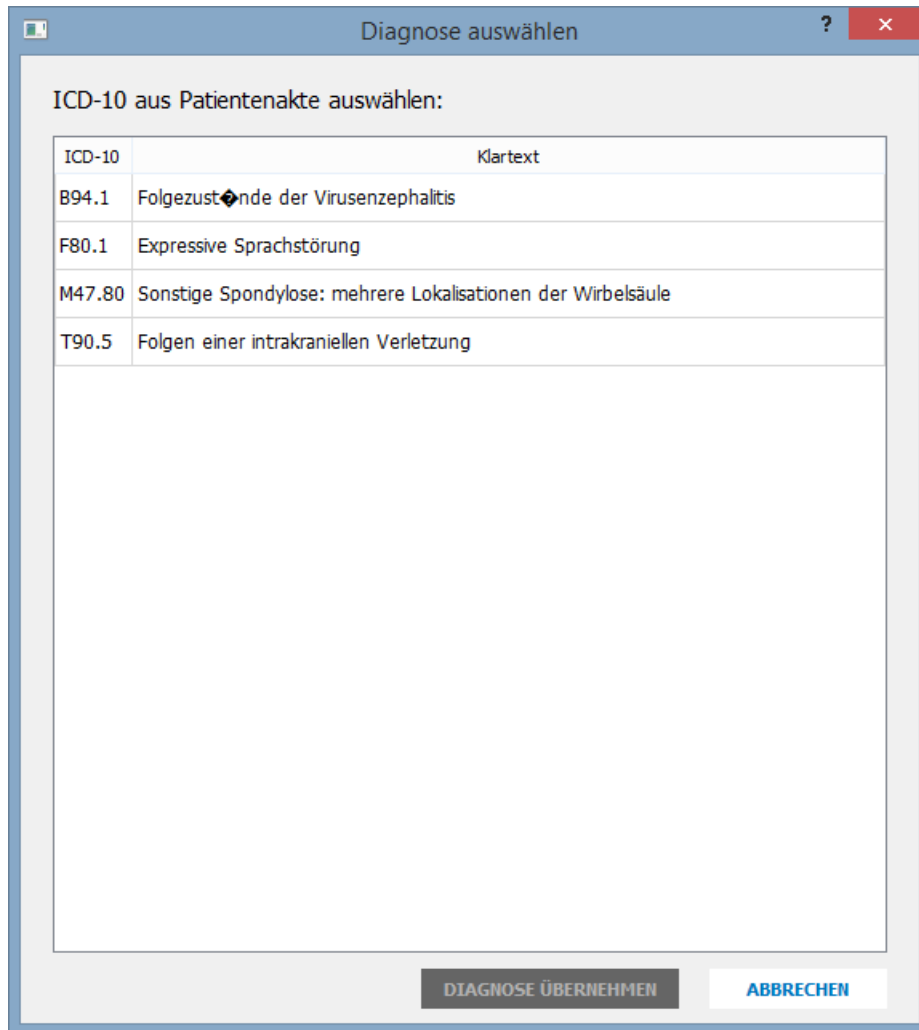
Diagnose auswählen

?

×

ICD-10 aus Patientenakte auswählen:

| ICD-10 | Klartext |
|---|---|
| B94.1 | Folgezust�nde der Virusenzephalitis |
| F80.1 | Expressive Sprachstörung |
| M47.80 | Sonstige Spondylose: mehrere Lokalisationen der Wirbelsäule |
| T90.5 | Folgen einer intrakraniellen Verletzung |

DIAGNOSE ÜBERNEHMEN

ABBRECHEN